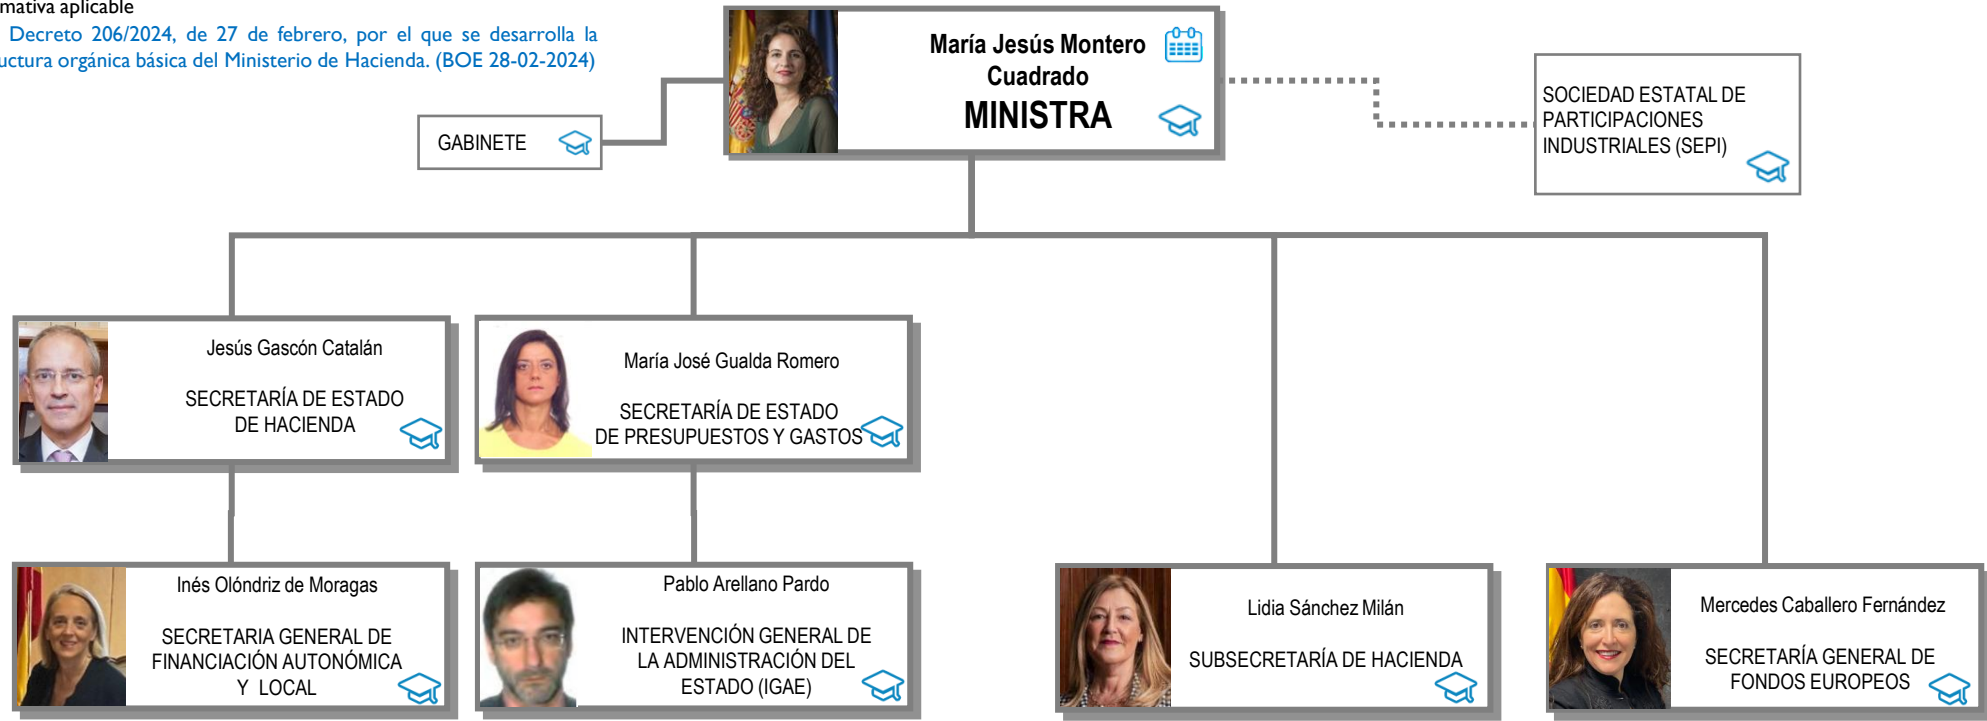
mativa aplicable

Decreto 206/2024, de 27 de febrero, por el que se desarrolla la uctura orgánica básica del Ministerio de Hacienda. (BOE 28-02-2024)

María Jesús Montero Cuadrado
MINISTRA

GABINETE

SOCIEDAD ESTATAL DE PARTICIPACIONES INDUSTRIALES (SEPI)

Jesús Gascón Catalán
SECRETARÍA DE ESTADO DE HACIENDA

María José Gualda Romero
SECRETARÍA DE ESTADO DE PRESUPUESTOS Y GASTOS

Inés Olóndriz de Moragas
SECRETARIA GENERAL DE FINANCIACIÓN AUTONÓMICA Y LOCAL

Pablo Arellano Pardo
INTERVENCIÓN GENERAL DE LA ADMINISTRACIÓN DEL ESTADO (IGAE)

Lidia Sánchez Milán
SUBSECRETARÍA DE HACIENDA

Mercedes Caballero Fernández
SECRETARÍA GENERAL DE FONDOS EUROPEOS